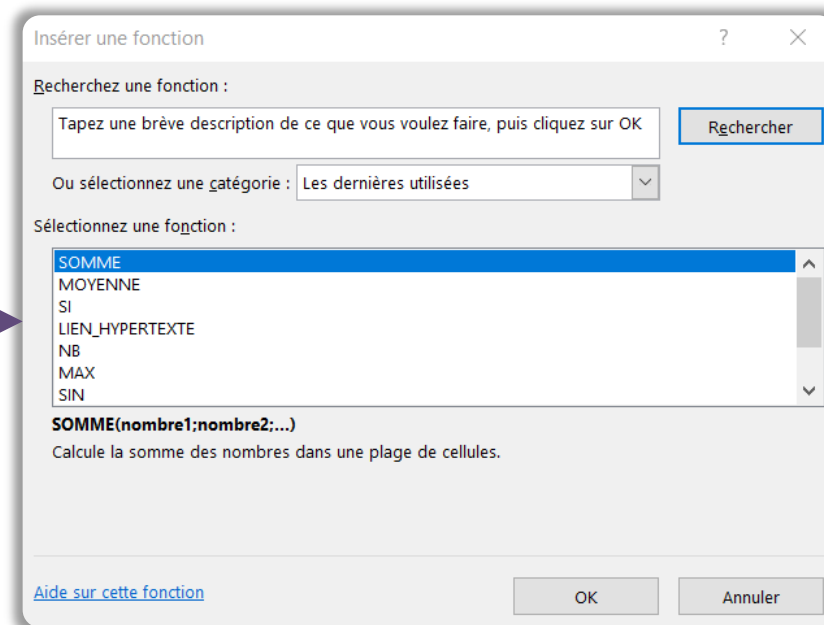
Insérer une fonction ? ×

Recherchez une fonction :

Tapez une brève description de ce que vous voulez faire, puis cliquez sur OK

Rechercher

Ou sélectionnez une catégorie : Les dernières utilisées

Sélectionnez une fonction :

SOMME
MOYENNE
SI
LIEN_HYPERTEXTE
NB
MAX
SIN

SOMME(nombre1;nombre2;...)
Calcule la somme des nombres dans une plage de cellules.

Aide sur cette fonction

OK

Annuler